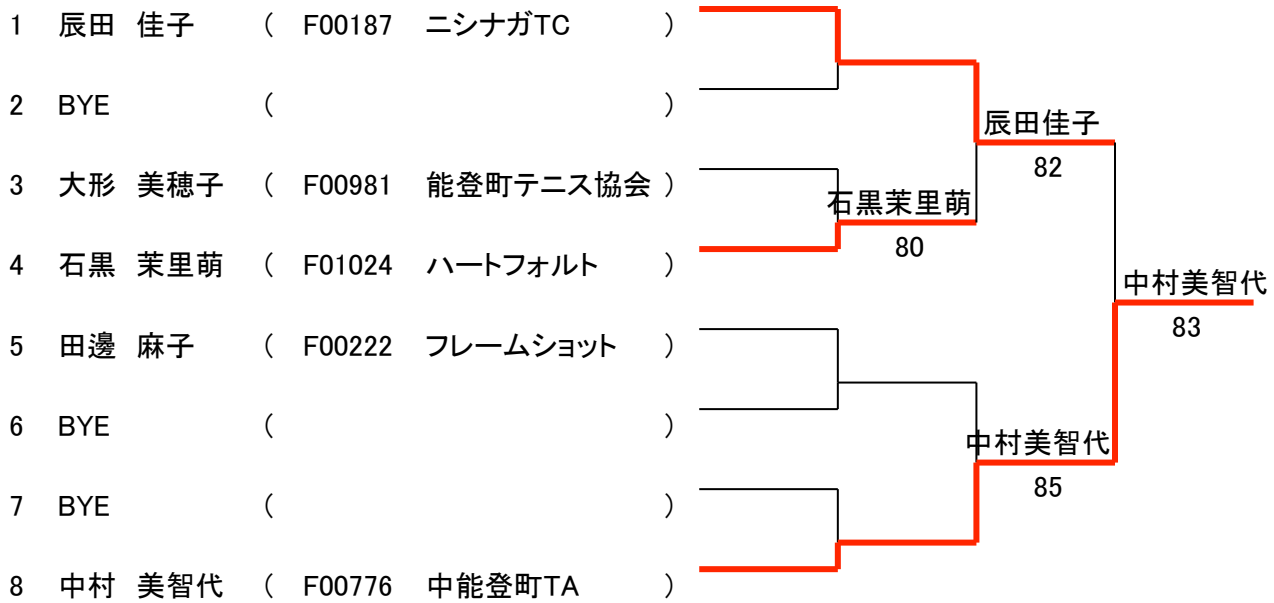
1 辰田 佳子 ( F00187 ニシナガTC )

2 BYE ( )

3 大形 美穂子 ( F00981 能登町テニス協会 )

4 石黒 茉里萌 ( F01024 ハートフォルト )

5 田邉 麻子 ( F00222 フレームショット )

6 BYE ( )

7 BYE ( )

8 中村 美智代 ( F00776 中能登町TA )

辰田佳子
82

石黒茉里萌
80

中村美智代
83

中村美智代
85